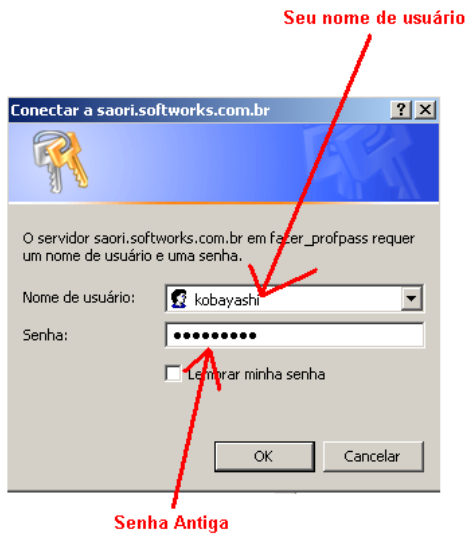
Seu nome de usuário

Conectar a saori.softworks.com.br

?

X

O servidor saori.softworks.com.br em facer_profpass requer um nome de usuário e uma senha.

Nome de usuário: kobayashi

Senha: ●●●●●●●●●

Lembrar minha senha

OK

Cancelar

Senha Antiga